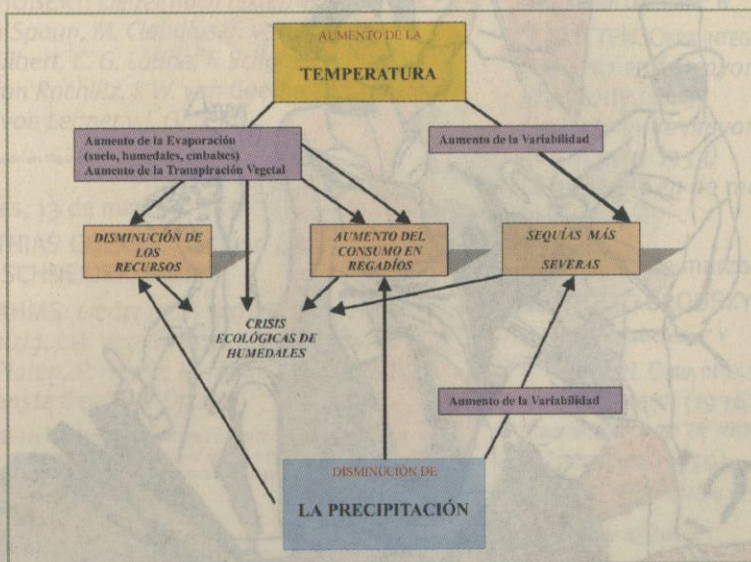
AUMENTO DE LA

TEMPERATURA

Aumento de la Evaporación (suelo, humedales, embalses)
Aumento de la Transpiración Vegetal

Aumento de la Variabilidad

DISMINUCIÓN DE LOS RECURSOS

AUMENTO DEL CONSUMO EN REGADÍOS

SEQUÍAS MÁS SEVERAS

CRISIS ECOLÓGICAS DE HUMEDALES

Aumento de la Variabilidad

DISMINUCIÓN DE

LA PRECIPITACIÓN